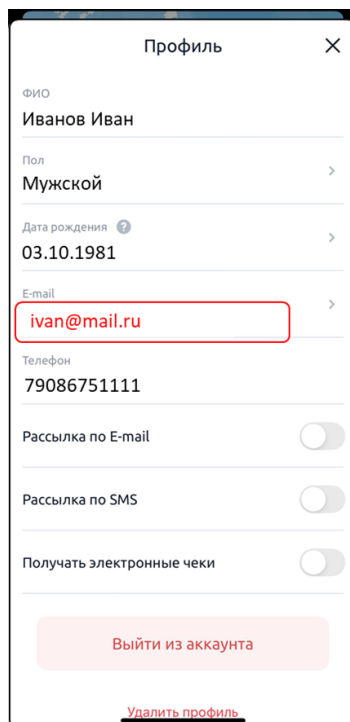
Профиль

ФИО
Иванов Иван

Пол
Мужской

Дата рождения
03.10.1981

E-mail
ivan@mail.ru

Телефон
79086751111

Рассылка по E-mail

Рассылка по SMS

Получать электронные чеки

Выйти из аккаунта

Удалить профиль